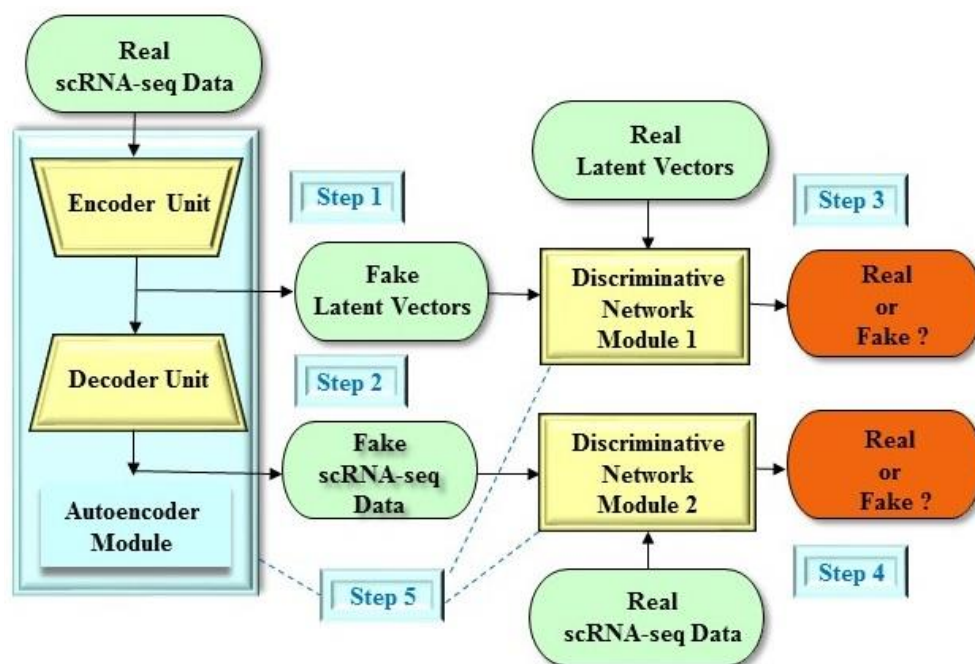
Real scRNA-seq Data

Encoder Unit

Step 1

Real Latent Vectors

Step 3

Fake Latent Vectors

Discriminative Network Module 1

Real or Fake ?

Decoder Unit

Step 2

Fake scRNA-seq Data

Discriminative Network Module 2

Real or Fake ?

Autoencoder Module

Step 5

Step 4

Real scRNA-seq Data